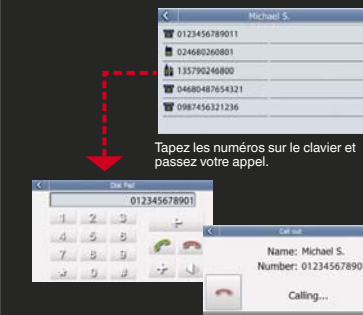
Michael S.

0123456789011

024680260801

135790246800

04680487654321

0987456321236

Tapez les numéros sur le clavier et passez votre appel.

Dial Pad

012345678901

1 2 3

4 5 6

7 8 9

* 0 #

Call out

Name: Michael S.

Number: 01234567890

Calling...